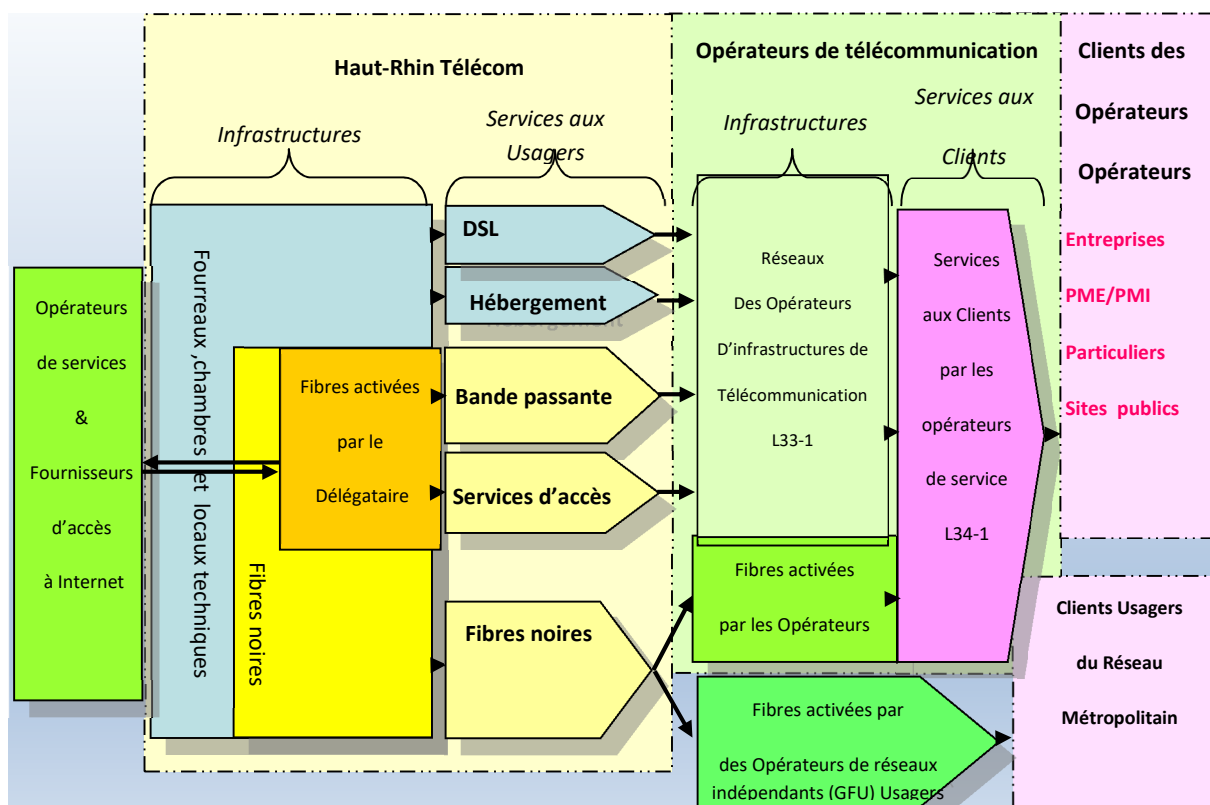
Haut-Rhin Télécom

Infrastructures

Services aux Usagers

Opérateurs de télécommunication

Infrastructures

Services aux Clients

Clients des Opérateurs Opérateurs

Entreprises

PME/PMI

Particuliers

Sites publics

Opérateurs de services & Fournisseurs d'accès à Internet

Fourreaux ,chambres et locaux techniques

Fibres noires

Fibres activées par le Délégataire

DSL

Hébergement

Bande passante

Services d'accès

Fibres noires

Réseaux Des Opérateurs D'infrastructures de Télécommunication L33-1

Services aux Clients par les opérateurs de service L34-1

Fibres activées par les Opérateurs

Fibres activées par des Opérateurs de réseaux indépendants (GFU) Usagers

Clients Usagers du Réseau Métropolitain